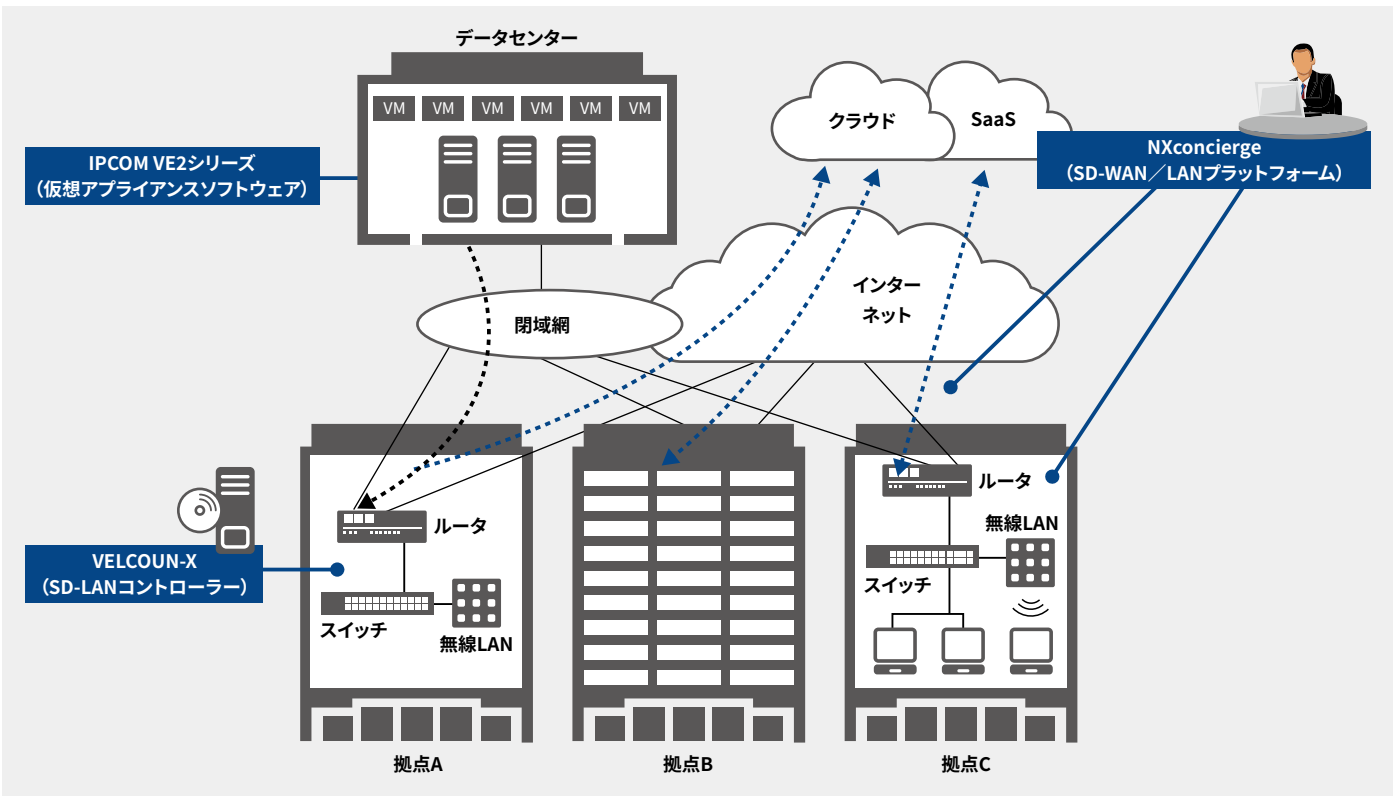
データセンター

VM VM VM VM VM VM

IPCOM VE2シリーズ
（仮想アプライアンスソフトウェア）

クラウド

SaaS

NXconcierge
（SD-WAN／LANプラットフォーム）

インターネット

閉域網

ルータ

スイッチ

無線LAN

VELCOUN-X
（SD-LANコントローラー）

ルータ

無線LAN

スイッチ

拠点A

拠点B

拠点C